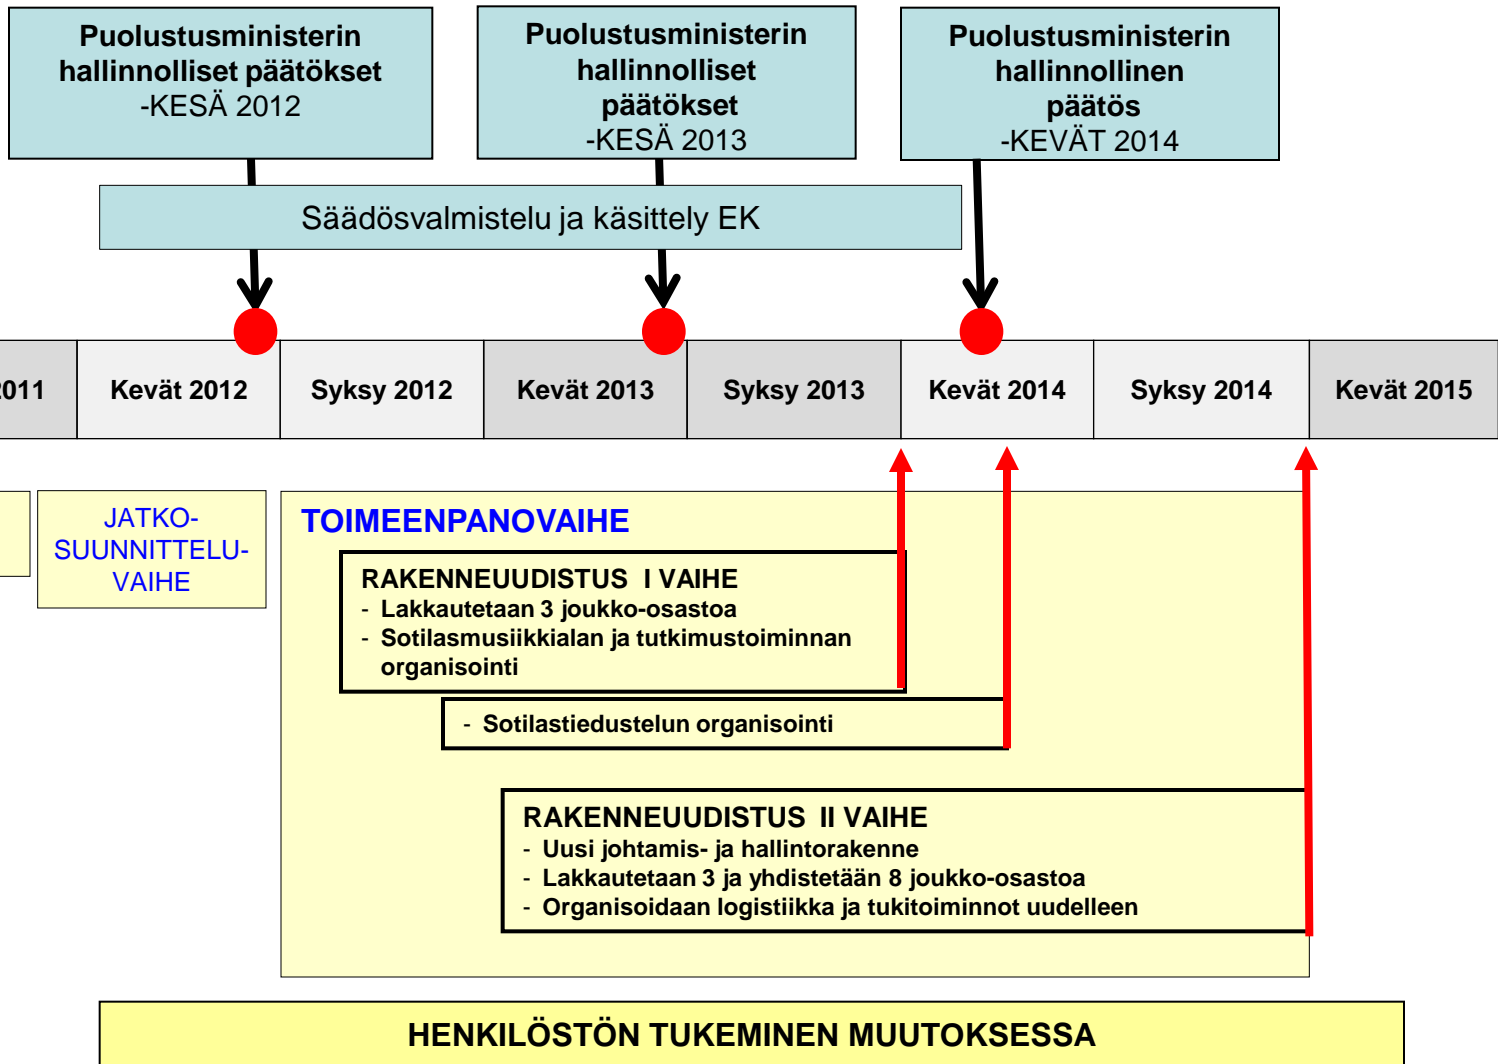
Puolustusministerin hallinnolliset päätökset
-KESÄ 2012

Puolustusministerin hallinnolliset päätökset
-KESÄ 2013

Puolustusministerin hallinnollinen päätös
-KEVÄT 2014

Säädösvalmistelu ja käsittely EK

| 011 | Kevät 2012 | Syksy 2012 | Kevät 2013 | Syksy 2013 | Kevät 2014 | Syksy 2014 | Kevät 2015 |
|---|---|---|---|---|---|---|---|

JATKO-SUUNNITTELU-VAIHE

TOIMEENPANOVAIHE

RAKENNEUUDISTUS I VAIHE
- Lakkautetaan 3 joukko-osastoa
- Sotilasmusiikkialan ja tutkimustoiminnan organisointi

- Sotilastiedustelun organisointi

RAKENNEUUDISTUS II VAIHE
- Uusi johtamis- ja hallintorakenne
- Lakkautetaan 3 ja yhdistetään 8 joukko-osastoa
- Organisoidaan logistiikka ja tukitoiminnot uudelleen

HENKILÖSTÖN TUKEMINEN MUUTOKSESSA